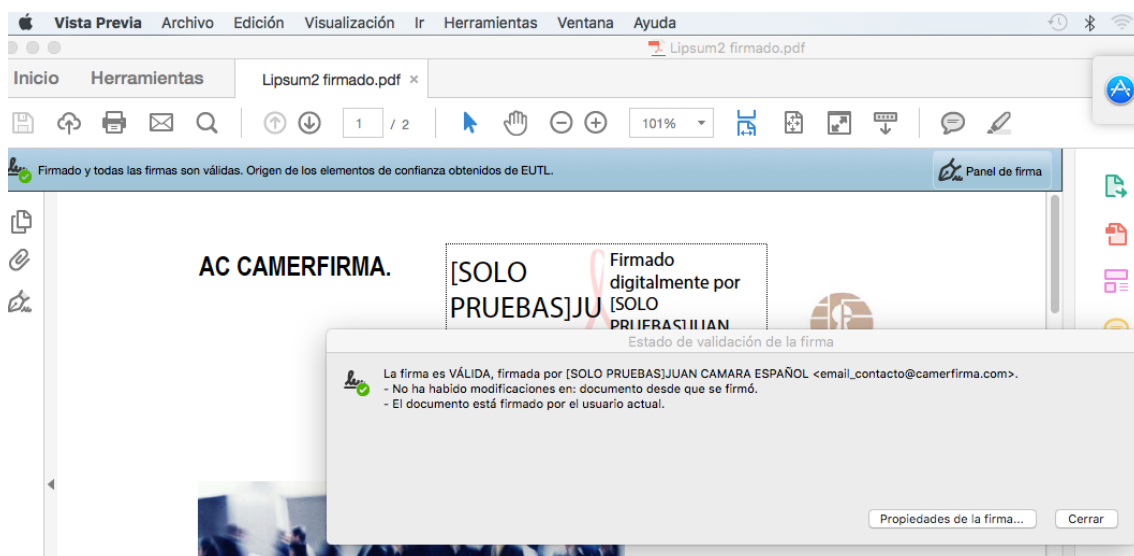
Vista Previa Archivo Edición Visualización Ir Herramientas Ventana Ayuda

Lipsum2 firmado.pdf

Inicio Herramientas Lipsum2 firmado.pdf ×

1 / 2 101%

Firmado y todas las firmas son válidas. Origen de los elementos de confianza obtenidos de EUTL.

Panel de firma

AC CAMERFIRMA.

[SOLO PRUEBAS]JU

Firmado digitalmente por [SOLO PRUEBAS]JUAN

Estado de validación de la firma

La firma es VÁLIDA, firmada por [SOLO PRUEBAS]JUAN CAMARA ESPAÑOL <email_contacto@camerfirma.com>.
- No ha habido modificaciones en: documento desde que se firmó.
- El documento está firmado por el usuario actual.

Propiedades de la firma... Cerrar